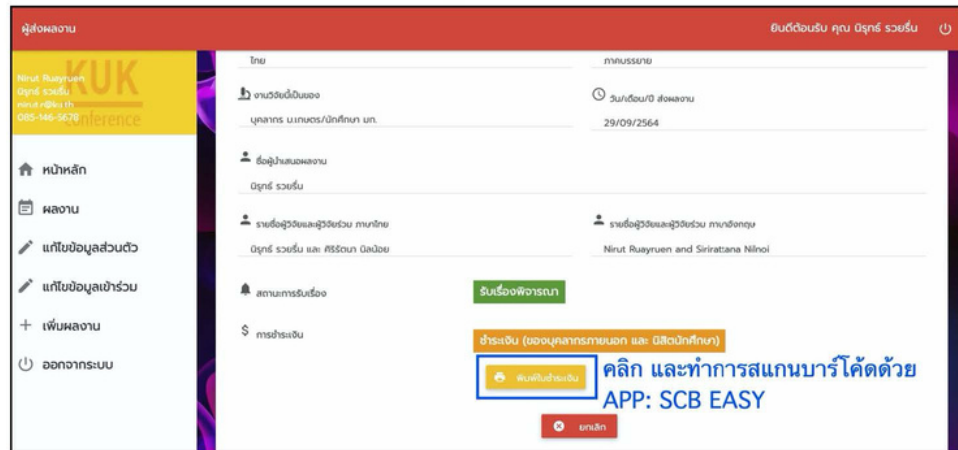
ผู้ส่งผลงาน

ยินดีต้อนรับ คุณ นิรุทธ์ รวยรื่น

Nirut Ruayruen
นิรุทธ์ รวยรื่น
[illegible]
085-146-5678

KUK Conference

หน้าหลัก

ผลงาน

แก้ไขข้อมูลส่วนตัว

แก้ไขข้อมูลเข้าร่วม

เพิ่มผลงาน

ออกจากระบบ

ไทย

ภาคบรรยาย

งานวิจัยนี้เป็นของ

บุคลากร ม.เกษตร/นักศึกษา มก.

วัน/เดือน/ปี ส่งผลงาน

29/09/2564

ชื่อผู้นำเสนอผลงาน

นิรุทธ์ รวยรื่น

รายชื่อผู้วิจัยและผู้วิจัยร่วม ภาษาไทย

นิรุทธ์ รวยรื่น และ ศิริรัตนา นิลน้อย

รายชื่อผู้วิจัยและผู้วิจัยร่วม ภาษาอังกฤษ

Nirut Ruayruen and Sirirattana Nilnoi

สถานะการรับเรื่อง

รับเรื่องพิจารณา

การชำระเงิน

ชำระเงิน (ของบุคลากรภายนอก และ นิสิตนักศึกษา)

พิมพ์ใบชำระเงิน

คลิก และทำการสแกนบาร์โค้ดด้วย APP: SCB EASY

ยกเลิก